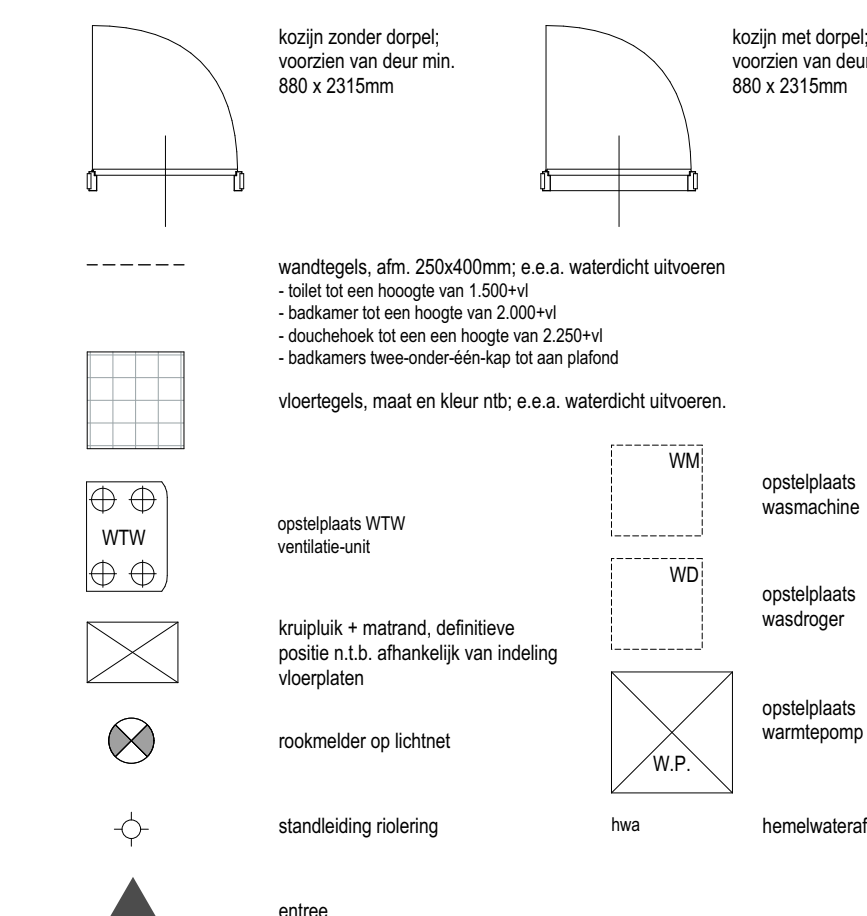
kozijn zonder dorpel;
voorzien van deur min.
880 x 2315mm

kozijn met dorpel;
voorzien van deur
880 x 2315mm

wandtegels, afm. 250x400mm; e.e.a. waterdicht uitvoeren
- toilet tot een hooogte van 1.500+vl
- badkamer tot een hoogte van 2.000+vl
- douchehoek tot een een hoogte van 2.250+vl
- badkamers twee-onder-één-kap tot aan plafond

vloertegels, maat en kleur ntb; e.e.a. waterdicht uitvoeren.

WTW

opstelplaats WTW
ventilatie-unit

WM

opstelplaats
wasmachine

WD

opstelplaats
wasdroger

kruipluik + matrand, definitieve positie n.t.b. afhankelijk van indeling vloerplaten

W.P.

opstelplaats
warmtepomp

rookmelder op lichtnet

standleiding riolering

hwa

hemelwateraf

entree